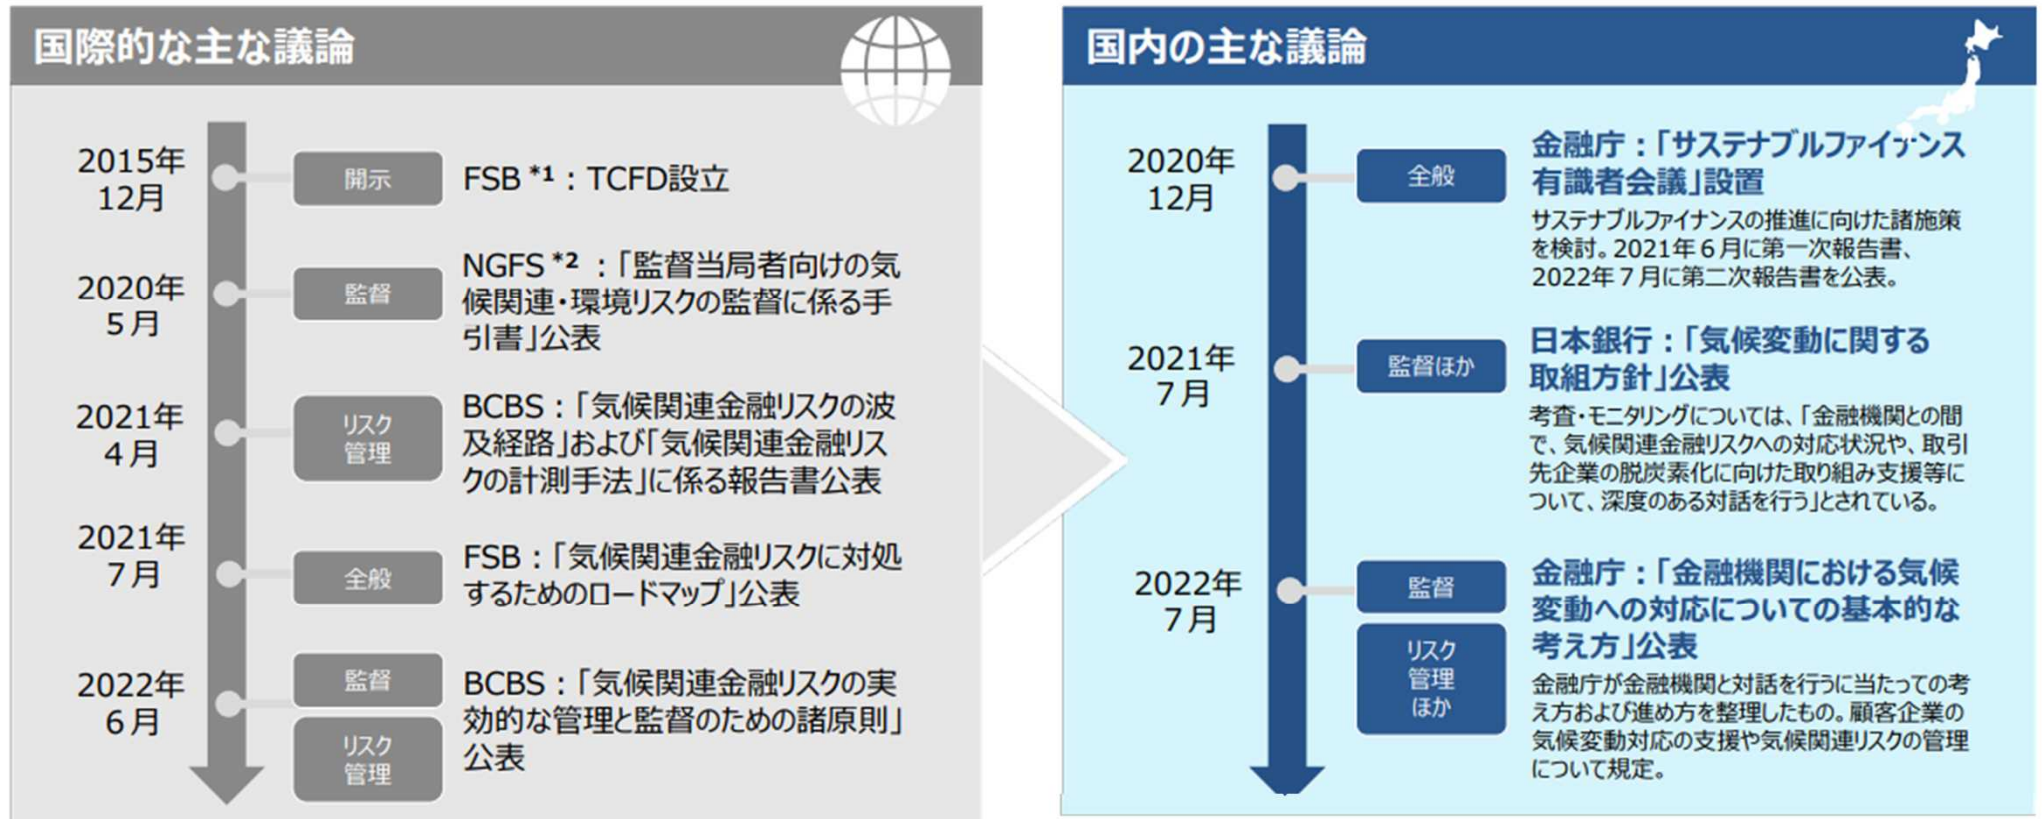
国際的な主な議論

2015年12月
開示
FSB *1：TCFD設立

2020年5月
監督
NGFS *2 ：「監督当局者向けの気候関連・環境リスクの監督に係る手引書」公表

2021年4月
リスク管理
BCBS：「気候関連金融リスクの波及経路」および「気候関連金融リスクの計測手法」に係る報告書公表

2021年7月
全般
FSB：「気候関連金融リスクに対処するためのロードマップ」公表

2022年6月
監督
リスク管理
BCBS：「気候関連金融リスクの実効的な管理と監督のための諸原則」公表

国内の主な議論

2020年12月
全般
金融庁：「サステナブルファイナンス有識者会議」設置
サステナブルファイナンスの推進に向けた諸施策を検討。2021年６月に第一次報告書、2022年７月に第二次報告書を公表。

2021年7月
監督ほか
日本銀行：「気候変動に関する取組方針」公表
考査・モニタリングについては、「金融機関との間で、気候関連金融リスクへの対応状況や、取引先企業の脱炭素化に向けた取り組み支援等について、深度のある対話を行う」とされている。

2022年7月
監督
リスク管理ほか
金融庁：「金融機関における気候変動への対応についての基本的な考え方」公表
金融庁が金融機関と対話を行うに当たっての考え方および進め方を整理したもの。顧客企業の気候変動対応の支援や気候関連リスクの管理について規定。